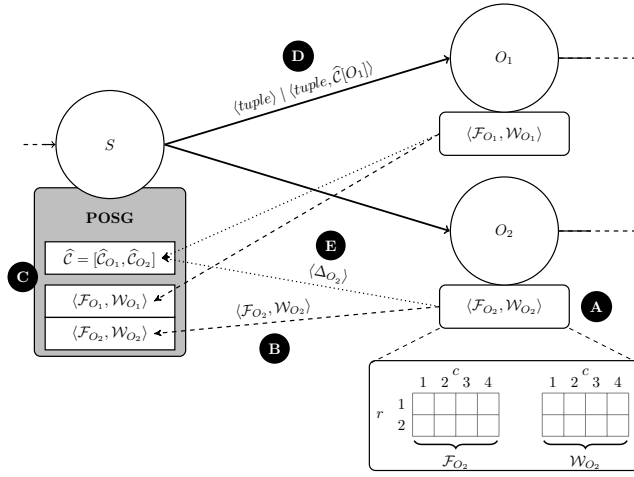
D

$\langle tuple \rangle \mid \langle tuple, \widehat{\mathcal{C}}[O_1] \rangle$

$O_1$

$\langle \mathcal{F}_{O_1}, \mathcal{W}_{O_1} \rangle$

$S$

POSG

C

$\widehat{\mathcal{C}} = [\widehat{\mathcal{C}}_{O_1}, \widehat{\mathcal{C}}_{O_2}]$

$\langle \mathcal{F}_{O_1}, \mathcal{W}_{O_1} \rangle$

$\langle \mathcal{F}_{O_2}, \mathcal{W}_{O_2} \rangle$

$O_2$

E

$\langle \Delta_{O_2} \rangle$

$\langle \mathcal{F}_{O_2}, \mathcal{W}_{O_2} \rangle$

$\langle \mathcal{F}_{O_2}, \mathcal{W}_{O_2} \rangle$

A

B

$c$

1 2 3 4

$r$ 1 2

$\mathcal{F}_{O_2}$

$c$

1 2 3 4

$\mathcal{W}_{O_2}$